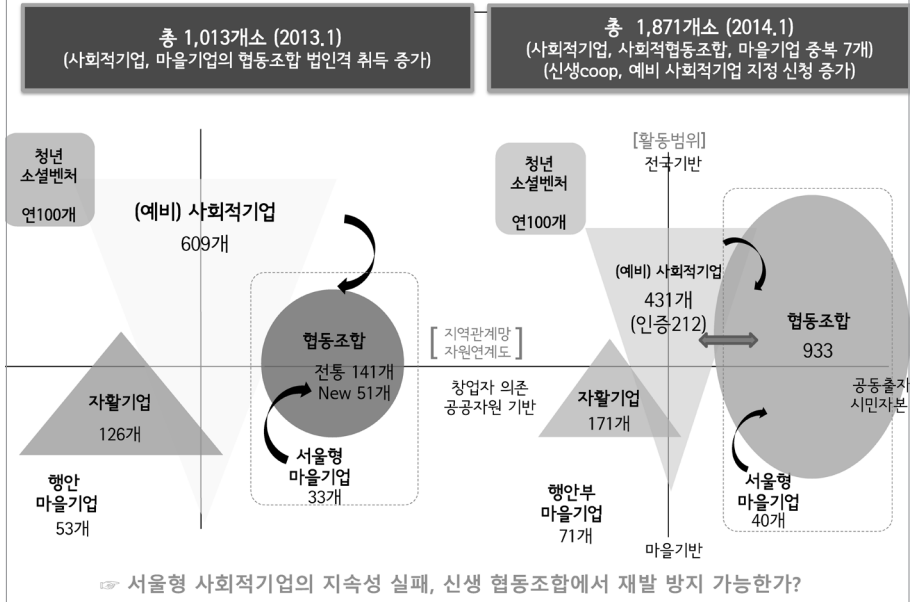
총 1,013개소 (2013.1)
(사회적기업, 마을기업의 협동조합 법인격 취득 증가)

청년
소셜벤처

연100개

(예비) 사회적기업
609개

협동조합
전통 141개
New 51개

자활기업
126개

서울형
마을기업
33개

행안
마을기업
53개

[ 지역관계망
자원연계도 ]

창업자 의존
공공자원 기반

총 1,871개소 (2014.1)
(사회적기업, 사회적협동조합, 마을기업 중복 7개)
(신생coop, 예비 사회적기업 지정 신청 증가)

[활동범위]
전국기반

청년
소셜벤처

연100개

(예비) 사회적기업
431개
(인증212)

협동조합
933

공동출자
시민자본

자활기업
171개

서울형
마을기업
40개

행안부
마을기업
71개

마을기반

☞ 서울형 사회적기업의 지속성 실패, 신생 협동조합에서 재발 방지 가능한가?